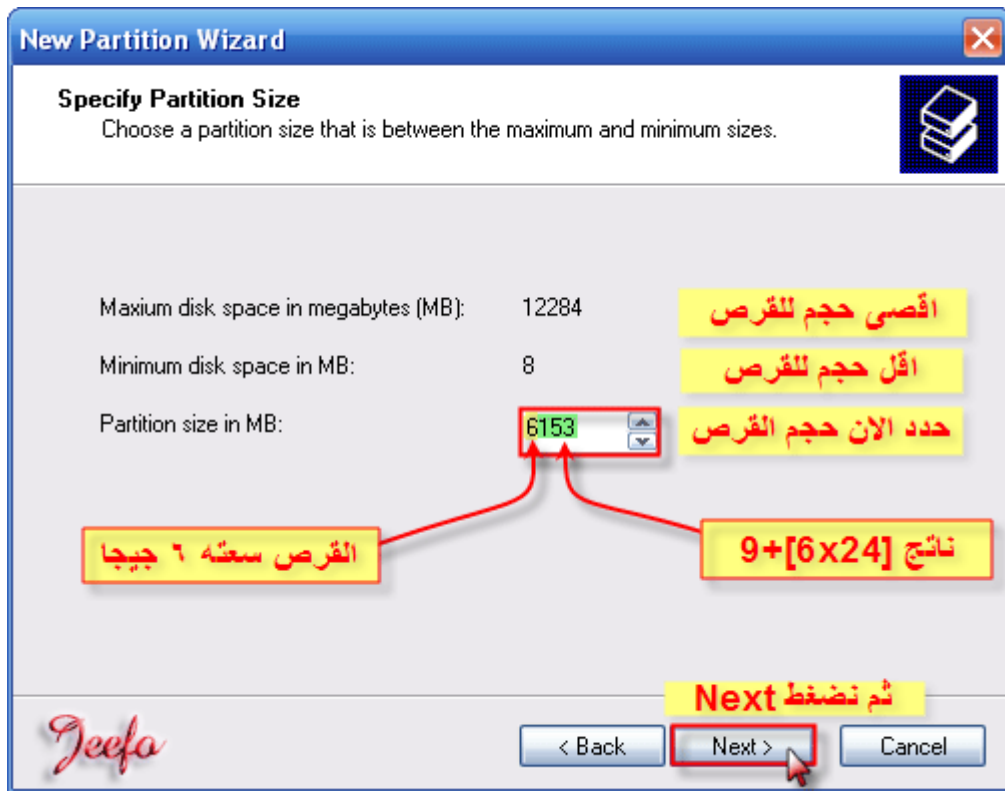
New Partition Wizard

Specify Partition Size
Choose a partition size that is between the maximum and minimum sizes.

Maxium disk space in megabytes (MB): 12284
اقصى حجم للقرص

Minimum disk space in MB: 8
اقل حجم للقرص

Partition size in MB: 6153
حدد الان حجم القرص

القرص سعته ٦ جيجا

ناتج [6x24]+9

ثم نضغط Next

Jeefo

< Back
Next >
Cancel